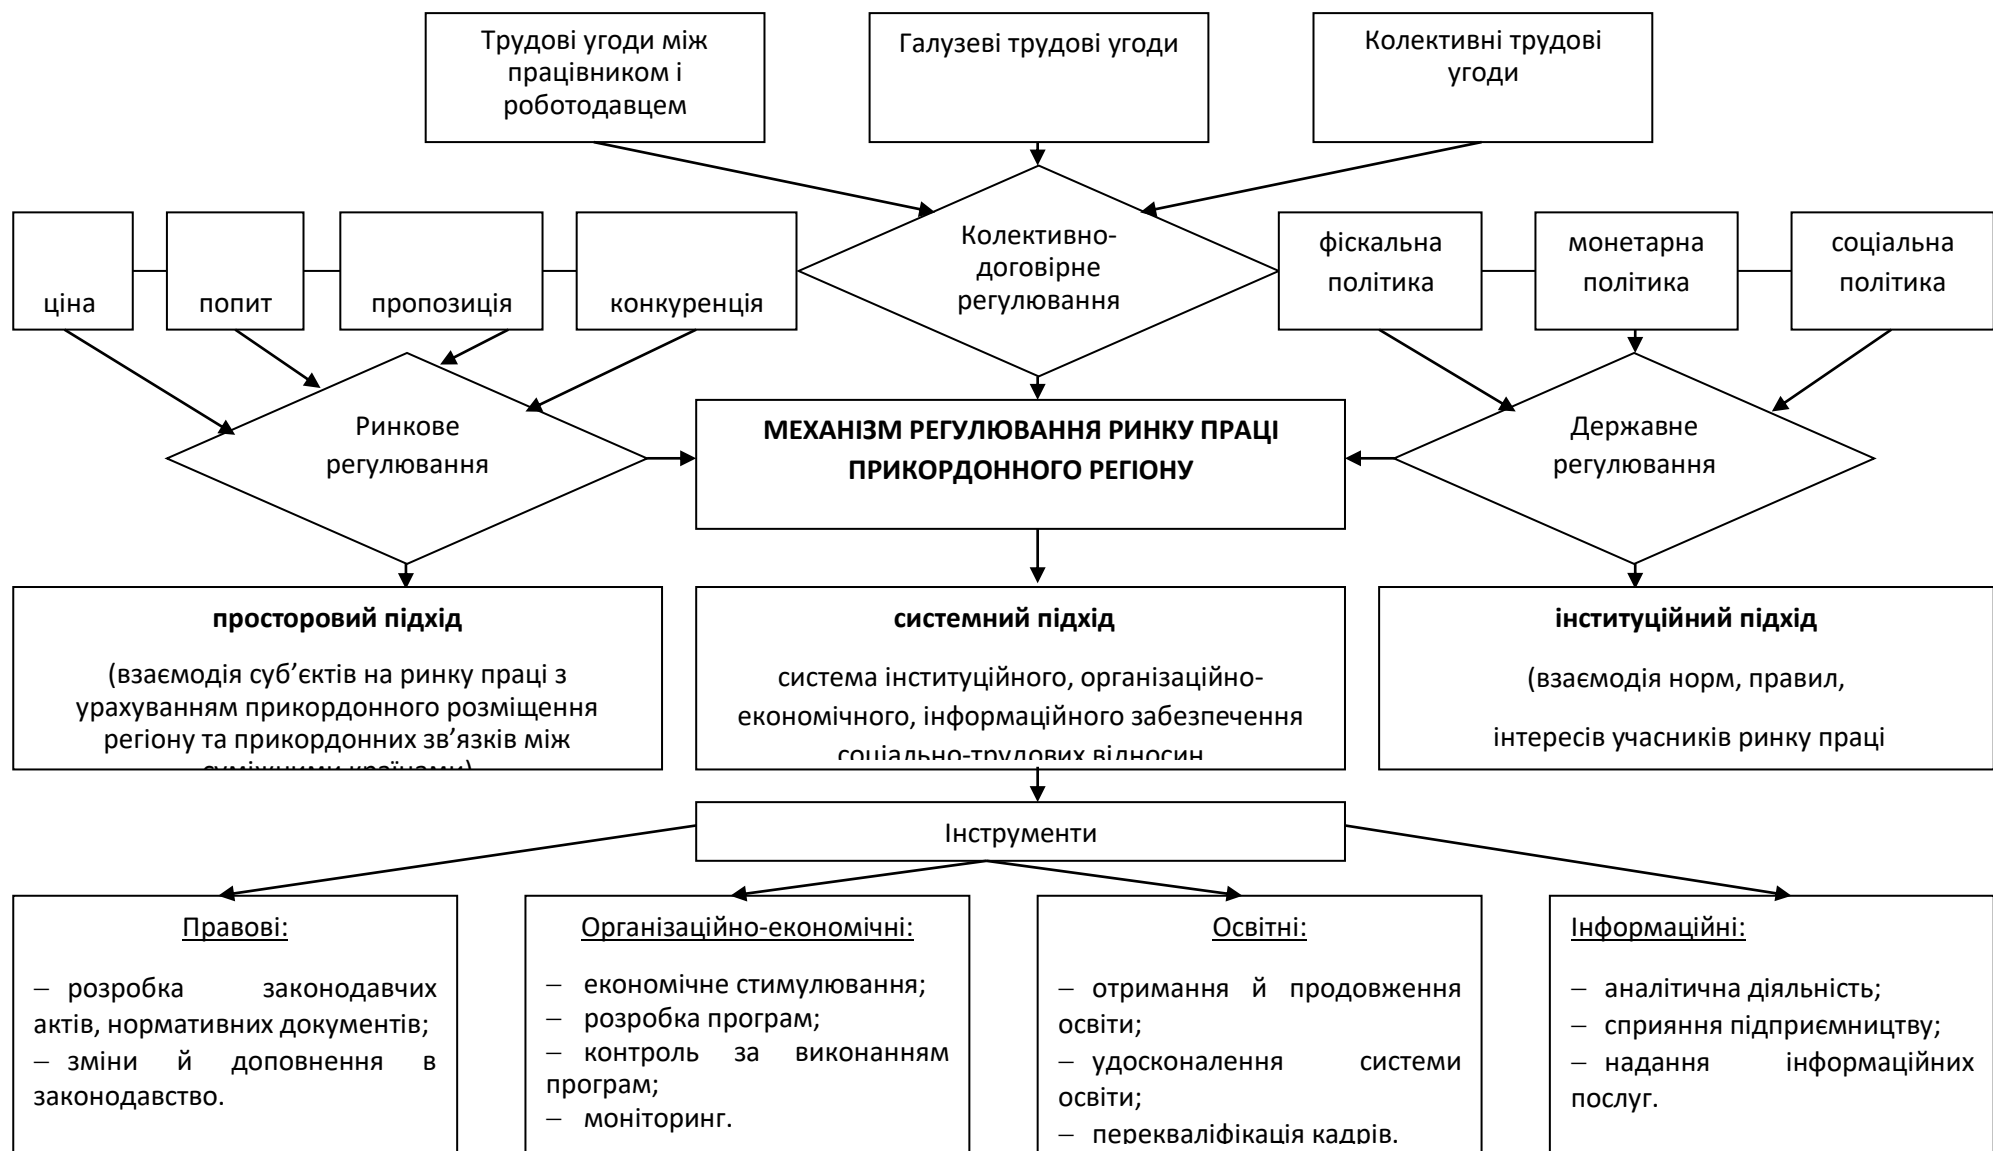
Трудові угоди між працівником і роботодавцем

Галузеві трудові угоди

Колективні трудові угоди

ціна

попит

пропозиція

конкуренція

Колективно-договірне регулювання

фіскальна політика

монетарна політика

соціальна політика

Ринкове регулювання

**МЕХАНІЗМ РЕГУЛЮВАННЯ РИНКУ ПРАЦІ ПРИКОРДОННОГО РЕГІОНУ**

Державне регулювання

**просторовий підхід**

(взаємодія суб'єктів на ринку праці з урахуванням прикордонного розміщення регіону та прикордонних зв'язків між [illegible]

**системний підхід**

система інституційного, організаційно-економічного, інформаційного забезпечення соціально-трудових відносин

**інституційний підхід**

(взаємодія норм, правил,

інтересів учасників ринку праці

Інструменти

Правові:

– розробка законодавчих актів, нормативних документів;
– зміни й доповнення в законодавство.

Організаційно-економічні:

– економічне стимулювання;
– розробка програм;
– контроль за виконанням програм;
– моніторинг.

Освітні:

– отримання й продовження освіти;
– удосконалення системи освіти;
– перекваліфікація кадрів.

Інформаційні:

– аналітична діяльність;
– сприяння підприємництву;
– надання інформаційних послуг.